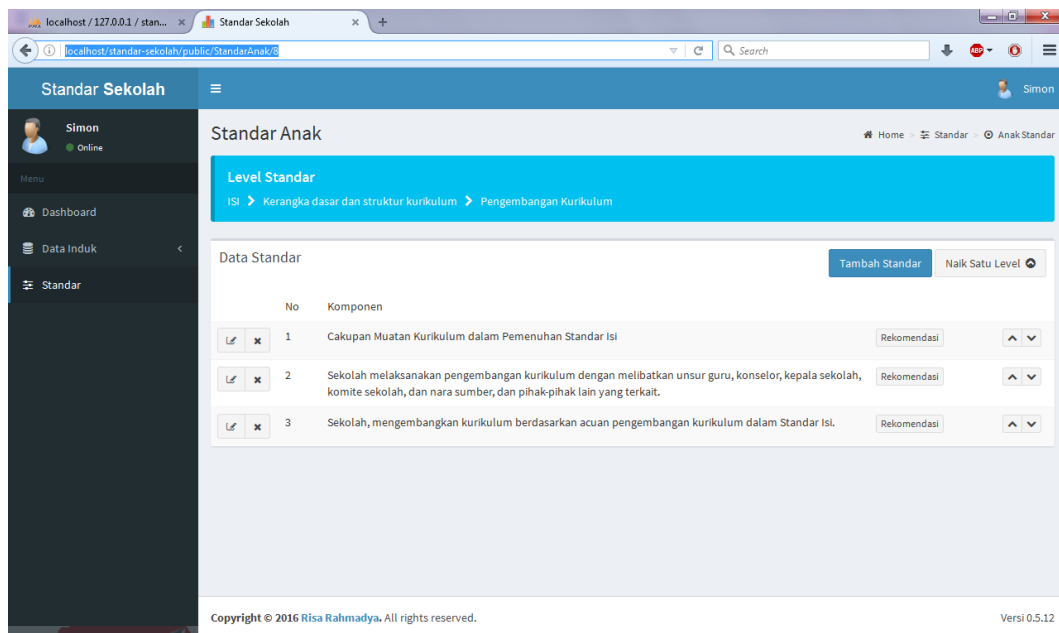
localhost / 127.0.0.1 / stan... ×
Standar Sekolah ×
+

localhost/standar-sekolah/public/StandarAnak/8
Search

Standar Sekolah
≡
Simon

Simon
Online
Menu
Dashboard
Data Induk
Standar

Standar Anak
Home > Standar > Anak Standar

Level Standar
ISI > Kerangka dasar dan struktur kurikulum > Pengembangan Kurikulum

Data Standar
Tambah Standar
Naik Satu Level

| | No | Komponen | |
|---|---|---|---|
| | 1 | Cakupan Muatan Kurikulum dalam Pemenuhan Standar Isi | Rekomendasi |
| | 2 | Sekolah melaksanakan pengembangan kurikulum dengan melibatkan unsur guru, konselor, kepala sekolah, komite sekolah, dan nara sumber, dan pihak-pihak lain yang terkait. | Rekomendasi |
| | 3 | Sekolah, mengembangkan kurikulum berdasarkan acuan pengembangan kurikulum dalam Standar Isi. | Rekomendasi |

Copyright © 2016 Risa Rahmadya. All rights reserved.
Versi 0.5.12